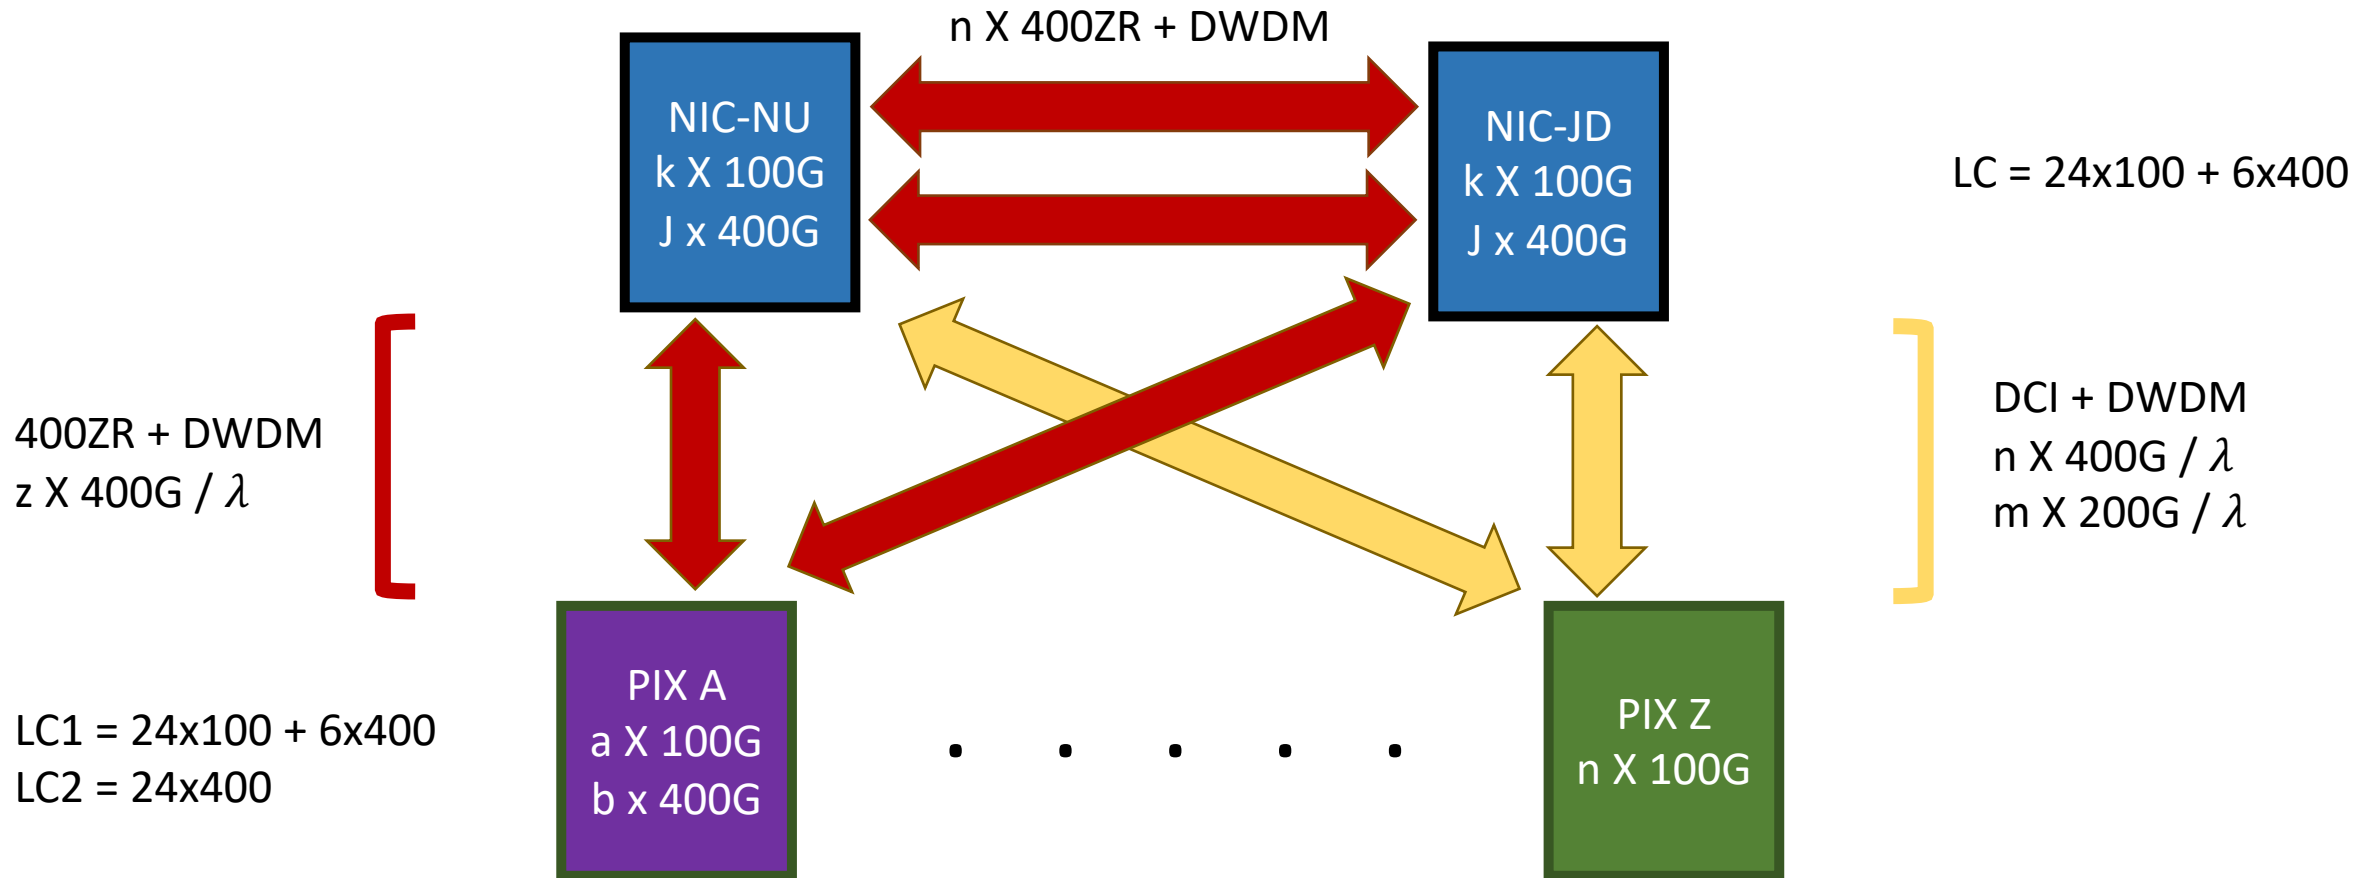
n X 400ZR + DWDM

NIC-NU
k X 100G
J x 400G

NIC-JD
k X 100G
J x 400G

LC = 24x100 + 6x400

400ZR + DWDM
z X 400G / $\lambda$

DCI + DWDM
n X 400G / $\lambda$
m X 200G / $\lambda$

LC1 = 24x100 + 6x400
LC2 = 24x400

PIX A
a X 100G
b x 400G

. . . . .

PIX Z
n X 100G